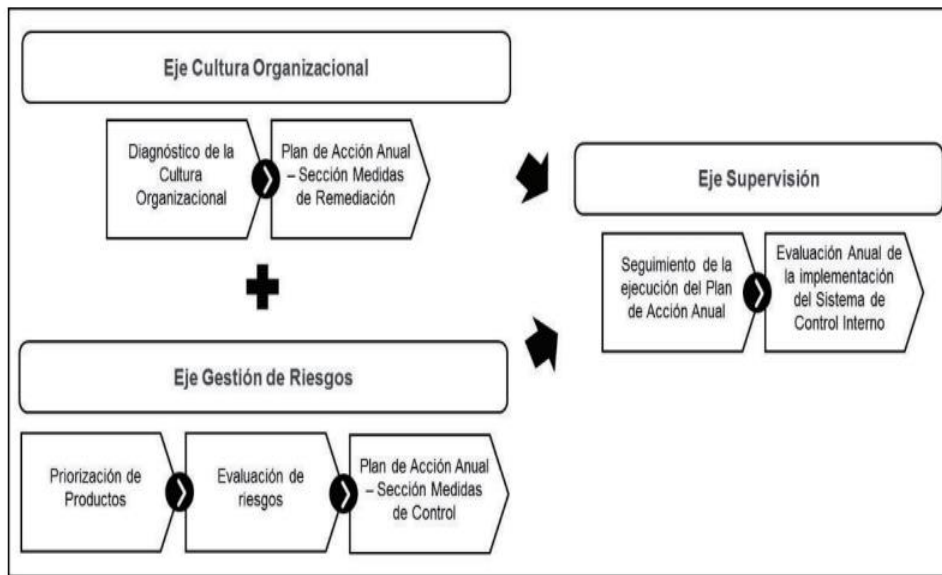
Eje Cultura Organizacional

Diagnóstico de la Cultura Organizacional

Plan de Acción Anual – Sección Medidas de Remediación

Eje Supervisión

Seguimiento de la ejecución del Plan de Acción Anual

Evaluación Anual de la implementación del Sistema de Control Interno

Eje Gestión de Riesgos

Priorización de Productos

Evaluación de riesgos

Plan de Acción Anual – Sección Medidas de Control